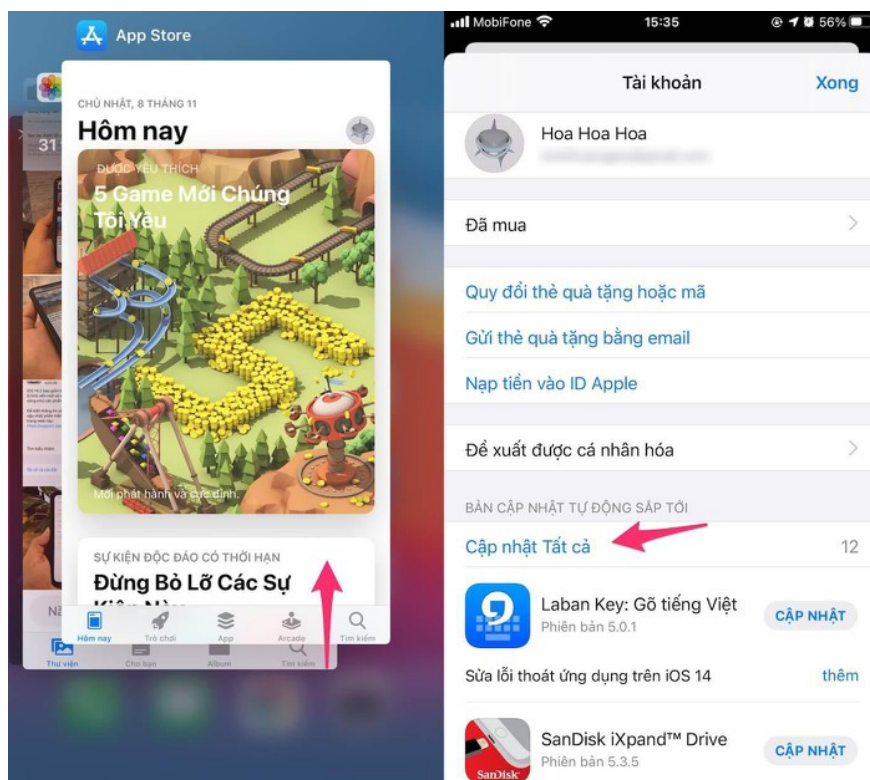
App Store

CHỦ NHẬT, 8 THÁNG 11

Hôm nay

ĐƯỢC YÊU THÍCH

5 Game Mới Chúng Tôi Yêu

Mới phát hành và cực đỉnh.

SỰ KIỆN ĐỘC ĐÁO CÓ THỜI HẠN

Đừng Bỏ Lỡ Các Sự Kiện Này

Hôm nay Trò chơi App Arcade Tìm kiếm

Thư viện Cho bạn Album Tìm kiếm

31

MobiFone 15:35 56%

Tài khoản

Xong

Hoa Hoa Hoa

Đã mua

Quy đổi thẻ quà tặng hoặc mã

Gửi thẻ quà tặng bằng email

Nạp tiền vào ID Apple

Đề xuất được cá nhân hóa

BẢN CẬP NHẬT TỰ ĐỘNG SẮP TỚI

Cập nhật Tất cả 12

Laban Key: Gõ tiếng Việt
Phiên bản 5.0.1
CẬP NHẬT

Sửa lỗi thoát ứng dụng trên iOS 14 thêm

SanDisk iXpand™ Drive
Phiên bản 5.3.5
CẬP NHẬT

SanDisk